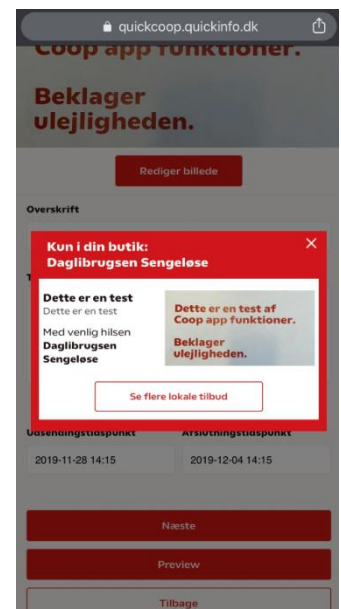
quickcoop.quickinfo.dk

Coop app funktioner.

Beklager ulejligheden.

Rediger billede

Overskrift

Kun i din butik:
Daglibrugsen Sengeløse

×

Dette er en test
Dette er en test

Med venlig hilsen
Daglibrugsen Sengeløse

Dette er en test af Coop app funktioner.

Beklager ulejligheden.

Se flere lokale tilbud

Udsendingstidspunkt

Afslutningstidspunkt

2019-11-28 14:15

2019-12-04 14:15

Næste

Preview

Tilbage